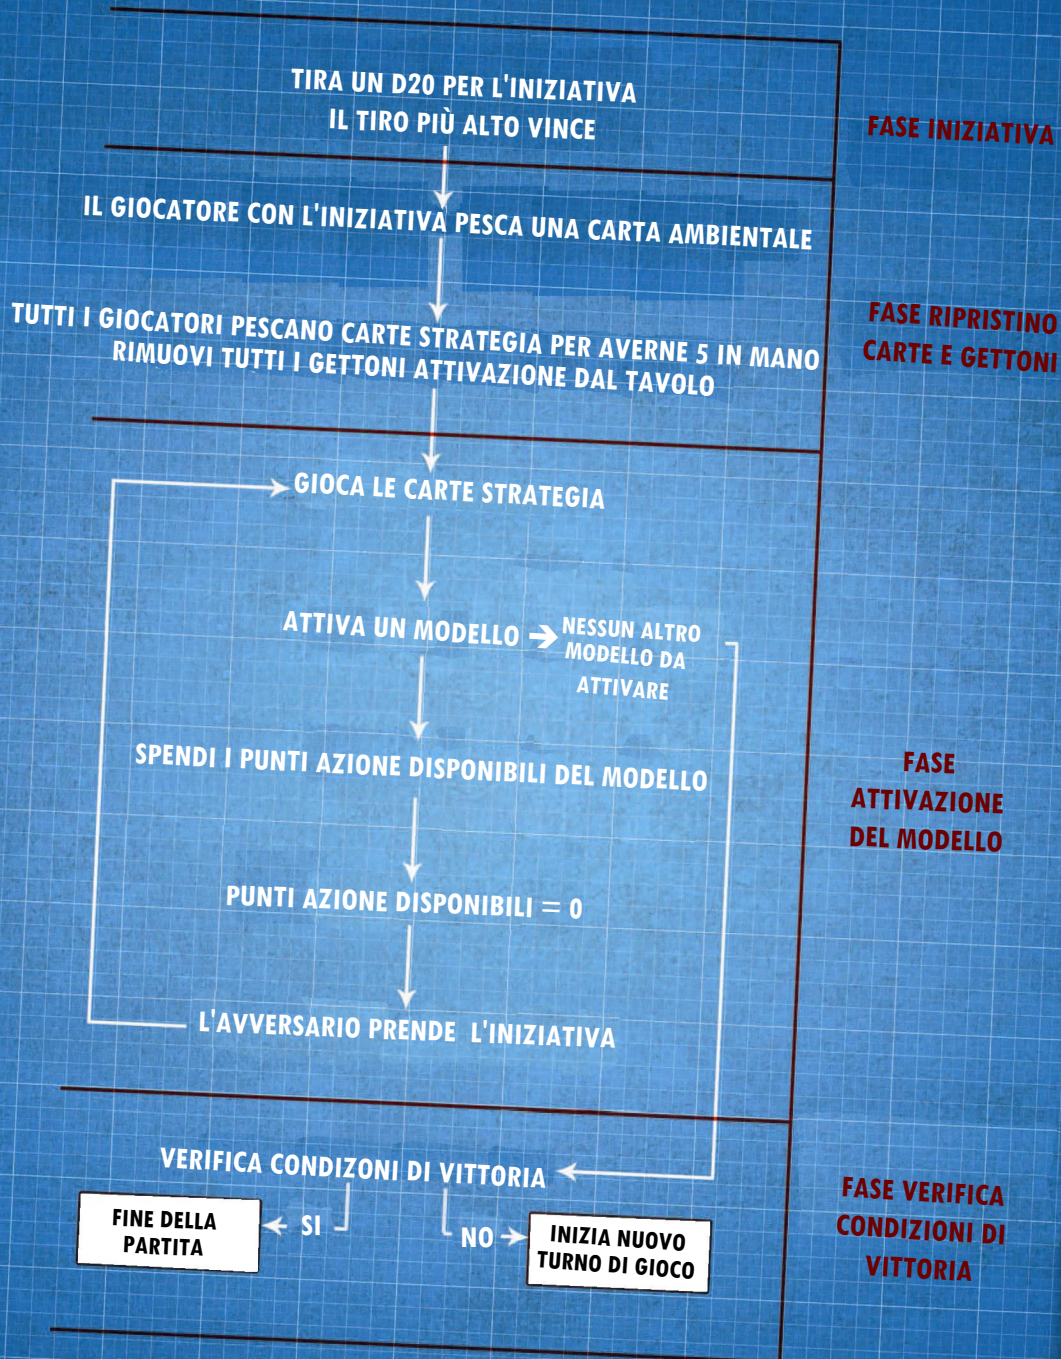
TIRA UN D20 PER L'INIZIATIVA
IL TIRO PIÙ ALTO VINCE

FASE INIZIATIVA

IL GIOCATORE CON L'INIZIATIVA PESCA UNA CARTA AMBIENTALE

TUTTI I GIOCATORI PESCANO CARTE STRATEGIA PER AVERNE 5 IN MANO
RIMUOVI TUTTI I GETTONI ATTIVAZIONE DAL TAVOLO

FASE RIPRISTINO CARTE E GETTONI

GIOCA LE CARTE STRATEGIA

ATTIVA UN MODELLO

NESSUN ALTRO MODELLO DA ATTIVARE

SPENDI I PUNTI AZIONE DISPONIBILI DEL MODELLO

PUNTI AZIONE DISPONIBILI = 0

L'AVVERSARIO PRENDE L'INIZIATIVA

FASE ATTIVAZIONE DEL MODELLO

VERIFICA CONDIZONI DI VITTORIA

SI

FINE DELLA PARTITA

NO

INIZIA NUOVO TURNO DI GIOCO

FASE VERIFICA CONDIZIONI DI VITTORIA